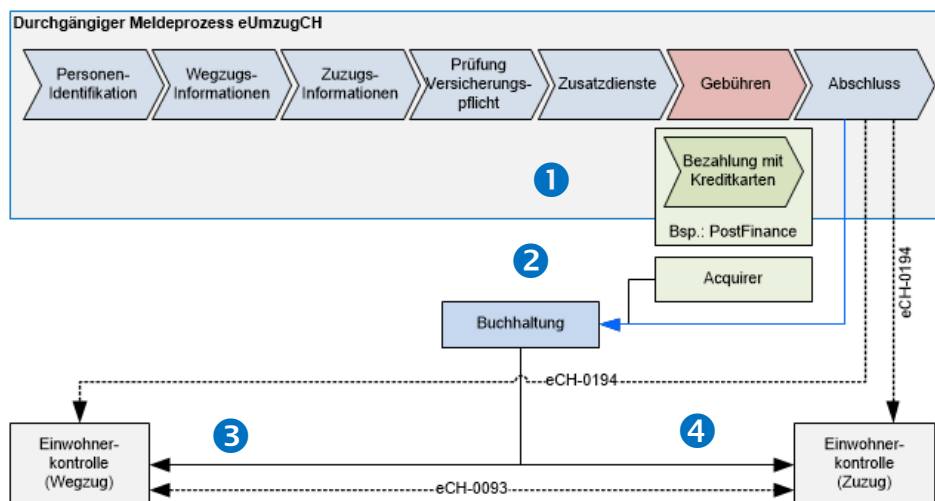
Durchgängiger Meldeprozess eUmzugCH

Personen-Identifikation

Wegzugs-Informationen

Zuzugs-Informationen

Prüfung Versicherungs-pflicht

Zusatzdienste

Gebühren

Abschluss

Bezahlung mit Kreditkarten

Bsp.: PostFinance

1

2

Acquirer

Buchhaltung

eCH-0194

eCH-0194

3

4

Einwohner-kontrolle (Wegzug)

Einwohner-kontrolle (Zuzug)

eCH-0093